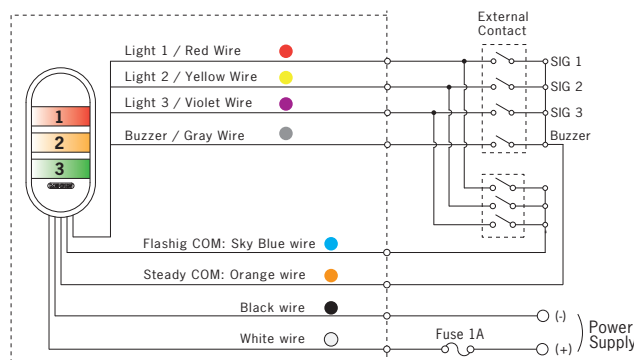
External Contact

Light 1 / Red Wire

Light 2 / Yellow Wire

Light 3 / Violet Wire

Buzzer / Gray Wire

SIG 1

SIG 2

SIG 3

Buzzer

1

2

3

Flashig COM: Sky Blue wire

Steady COM: Orange wire

Black wire

White wire

Fuse 1A

(-)

(+)

Power Supply